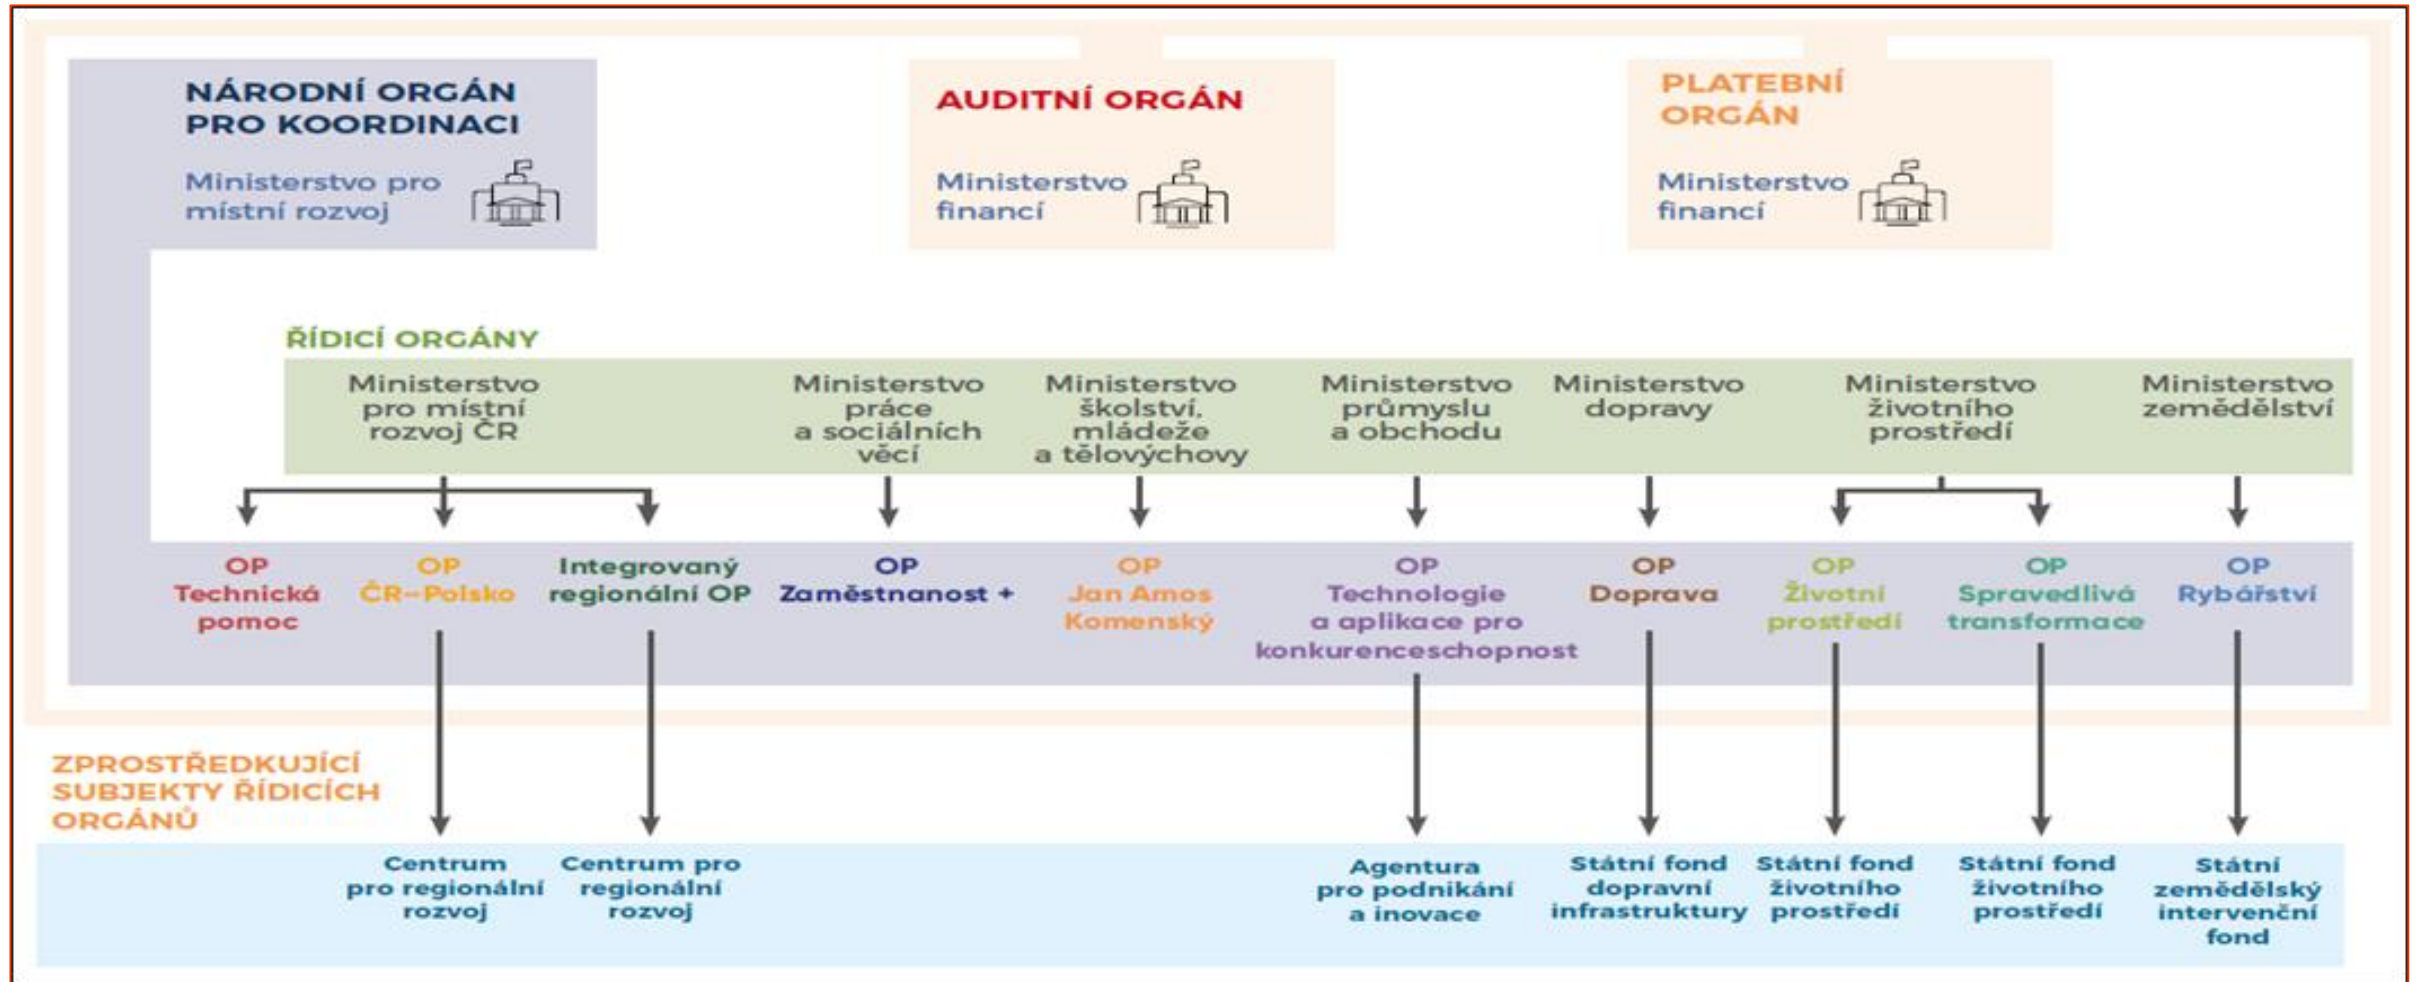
NÁRODNÍ ORGÁN PRO KOORDINACI

Ministerstvo pro místní rozvoj

AUDITNÍ ORGÁN

Ministerstvo financí

PLATEBNÍ ORGÁN

Ministerstvo financí

ŘÍDICÍ ORGÁNY

Ministerstvo pro místní rozvoj ČR

Ministerstvo práce a sociálních věcí

Ministerstvo školství, mládeže a tělovýchovy

Ministerstvo průmyslu a obchodu

Ministerstvo dopravy

Ministerstvo životního prostředí

Ministerstvo zemědělství

OP Technická pomoc

OP ČR–Polsko

Integrovaný regionální OP

OP Zaměstnanost +

OP Jan Amos Komenský

OP Technologie a aplikace pro konkurenceschopnost

OP Doprava

OP Životní prostředí

OP Spravedlivá transformace

OP Rybářství

ZPROSTŘEDKUJÍCÍ SUBJEKTY ŘÍDICÍCH ORGÁNŮ

Centrum pro regionální rozvoj

Centrum pro regionální rozvoj

Agentura pro podnikání a inovace

Státní fond dopravní infrastruktury

Státní fond životního prostředí

Státní fond životního prostředí

Státní zemědělský intervenční fond